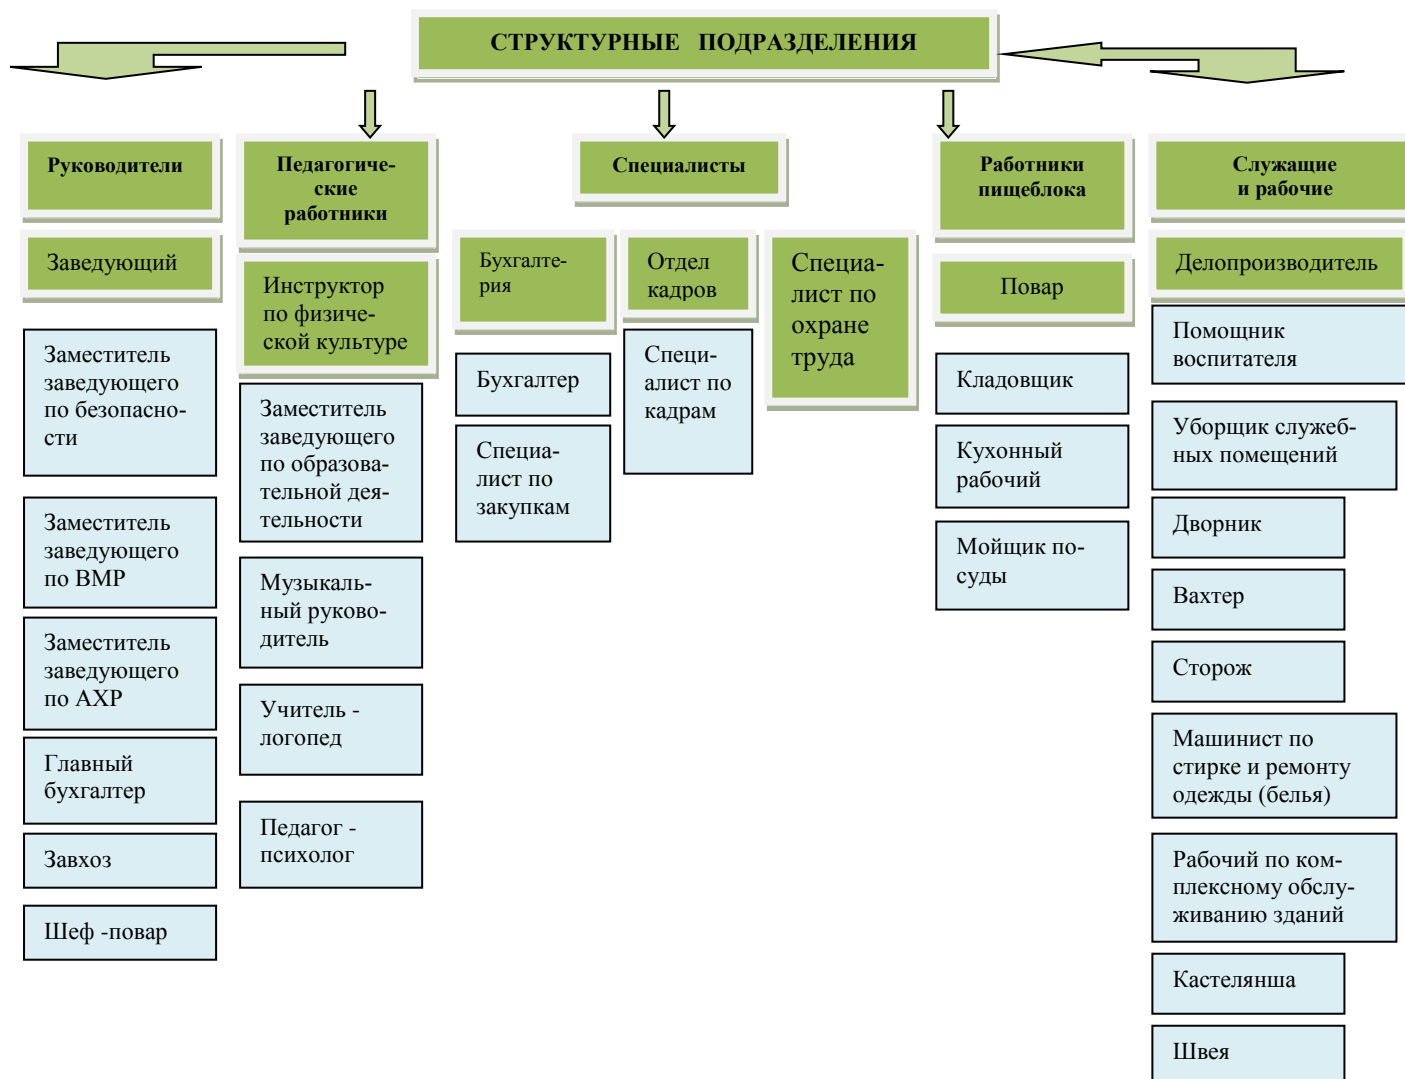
СТРУКТУРНЫЕ ПОДРАЗДЕЛЕНИЯ

Руководители

Заведующий

Заместитель заведующего по безопасности

Заместитель заведующего по ВМР

Заместитель заведующего по АХР

Главный бухгалтер

Завхоз

Шеф -повар

Педагогические работники

Инструктор по физической культуре

Заместитель заведующего по образовательной деятельности

Музыкальный руководитель

Учитель - логопед

Педагог - психолог

Специалисты

Бухгалтерия

Бухгалтер

Специалист по закупкам

Отдел кадров

Специалист по кадрам

Специалист по охране труда

Работники пищеблока

Повар

Кладовщик

Кухонный рабочий

Мойщик посуды

Служащие и рабочие

Делопроизводитель

Помощник воспитателя

Уборщик служебных помещений

Дворник

Вахтер

Сторож

Машинист по стирке и ремонту одежды (белья)

Рабочий по комплексному обслуживанию зданий

Кастелянша

Швея